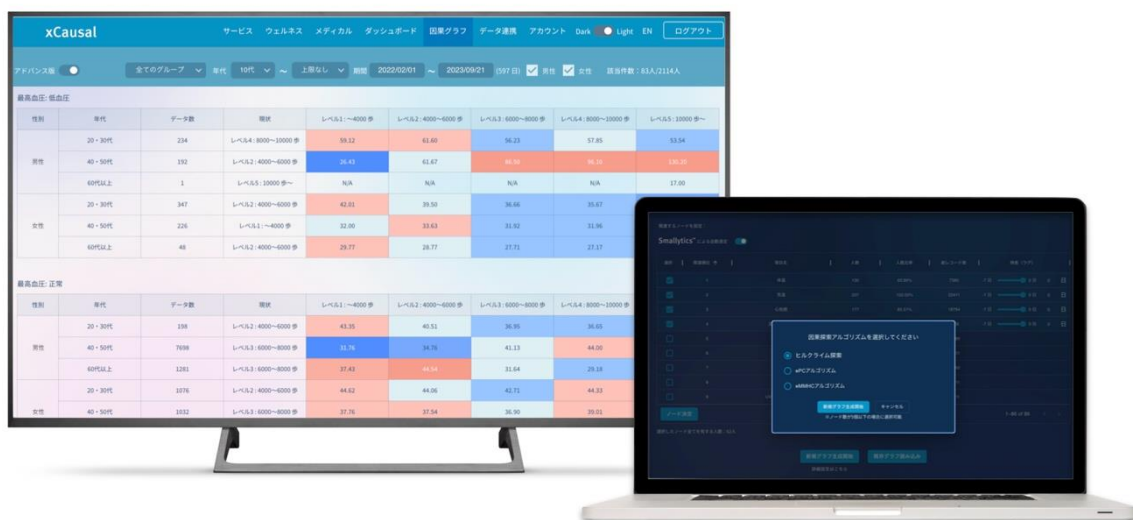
xCausal

サービス　ウェルネス　メディカル　ダッシュボード　因果グラフ　データ連携　アカウント　Dark　Light　EN　ログアウト

アドバンス版　全てのグループ　年代　10代　〜　上限なし　期間　2022/02/01　〜　2023/09/21　(597 日)　男性　女性　該当件数：61人/2114人

最高血圧: 低血圧

| 性別 | 年代 | データ数 | 現状 | レベル1：〜4000 歩 | レベル2：4000〜6000 歩 | レベル3：6000〜8000 歩 | レベル4：8000〜10000 歩 | レベル5：10000 歩〜 |
|---|---|---|---|---|---|---|---|---|
| 男性 | 20・30代 | 234 | レベル4：8000〜10000 歩 | 59.12 | 61.60 | 56.23 | 57.95 | 53.54 |
| | 40・50代 | 192 | レベル2：4000〜6000 歩 | 26.43 | 61.67 | 90.00 | 95.20 | 135.20 |
| | 60代以上 | 1 | レベル5：10000 歩〜 | N/A | N/A | N/A | N/A | 17.00 |
| 女性 | 20・30代 | 347 | レベル2：4000〜6000 歩 | 42.01 | 39.50 | 36.66 | 35.67 | |
| | 40・50代 | 226 | レベル1：〜4000 歩 | 32.00 | 33.63 | 31.92 | 31.96 | |
| | 60代以上 | 48 | レベル2：4000〜6000 歩 | 29.77 | 28.77 | 27.71 | 27.17 | |

最高血圧: 正常

| 性別 | 年代 | データ数 | 現状 | レベル1：〜4000 歩 | レベル2：4000〜6000 歩 | レベル3：6000〜8000 歩 | レベル4：8000〜10000 歩 |
|---|---|---|---|---|---|---|---|
| 男性 | 20・30代 | 198 | レベル2：4000〜6000 歩 | 43.35 | 40.51 | 36.95 | 36.65 |
| | 40・50代 | 7698 | レベル3：6000〜8000 歩 | 31.76 | 34.76 | 41.13 | 44.00 |
| | 60代以上 | 1281 | レベル3：6000〜8000 歩 | 37.43 | 44.54 | 31.64 | 29.18 |
| 女性 | 20・30代 | 1076 | レベル2：4000〜6000 歩 | 44.62 | 44.06 | 42.71 | 44.33 |
| | 40・50代 | 1032 | レベル2：4000〜6000 歩 | 37.76 | 37.54 | 36.90 | 39.01 |

Smallytics

因果探索アルゴリズムを選択してください
ヒルクライム探索
PCアルゴリズム
MMHCアルゴリズム
新規グラフを作成　キャンセル
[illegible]
ノード追加
新規グラフ生成開始　新規グラフ読み込み